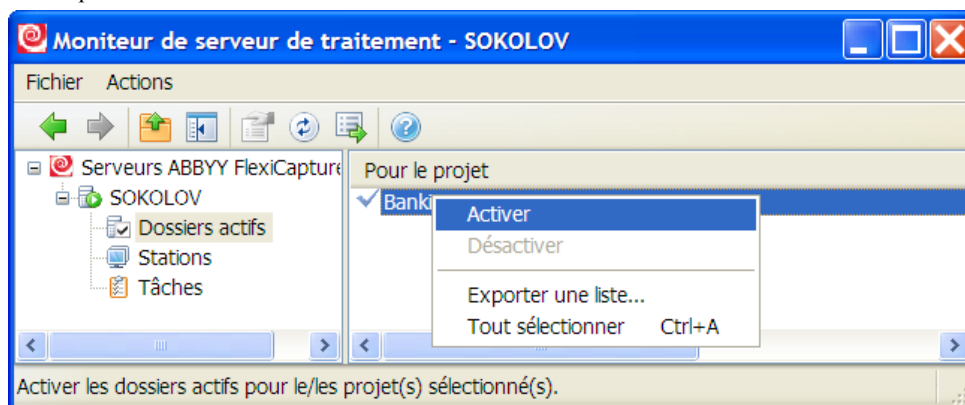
Moniteur de serveur de traitement - SOKOLOV

Fichier Actions

Serveurs ABBYY FlexCapture
SOKOLOV
Dossiers actifs
Stations
Tâches

Pour le projet
Banki

Activer
Désactiver
Exporter une liste...
Tout sélectionner Ctrl+A

Activer les dossiers actifs pour le/les projet(s) sélectionné(s).